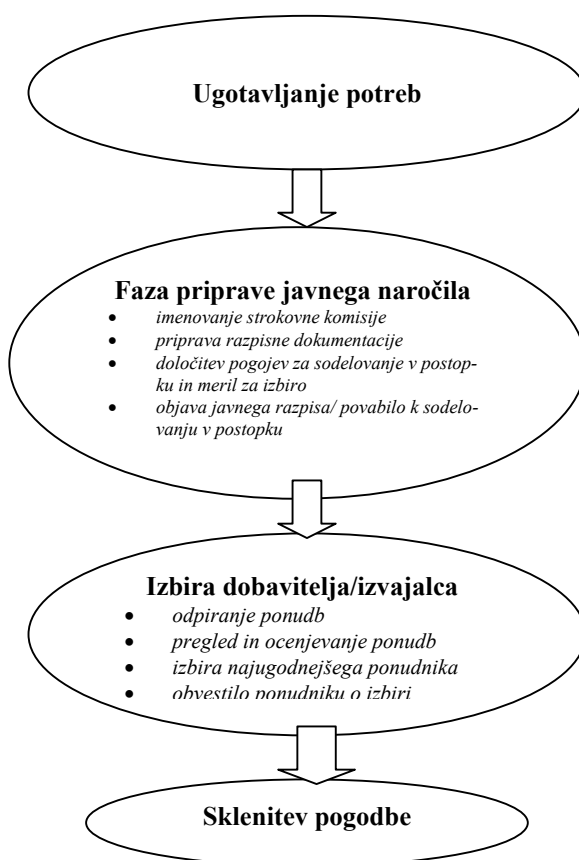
Ugotavljanje potreb

Faza priprave javnega naročila
- imenovanje strokovne komisije
- priprava razpisne dokumentacije
- določitev pogojev za sodelovanje v postopku in meril za izbiro
- objava javnega razpisa/ povabilo k sodelovanju v postopku

Izbira dobavitelja/izvajalca
- odpiranje ponudb
- pregled in ocenjevanje ponudb
- izbira najugodnejšega ponudnika
- obvestilo ponudniku o izbiri

Sklenitev pogodbe